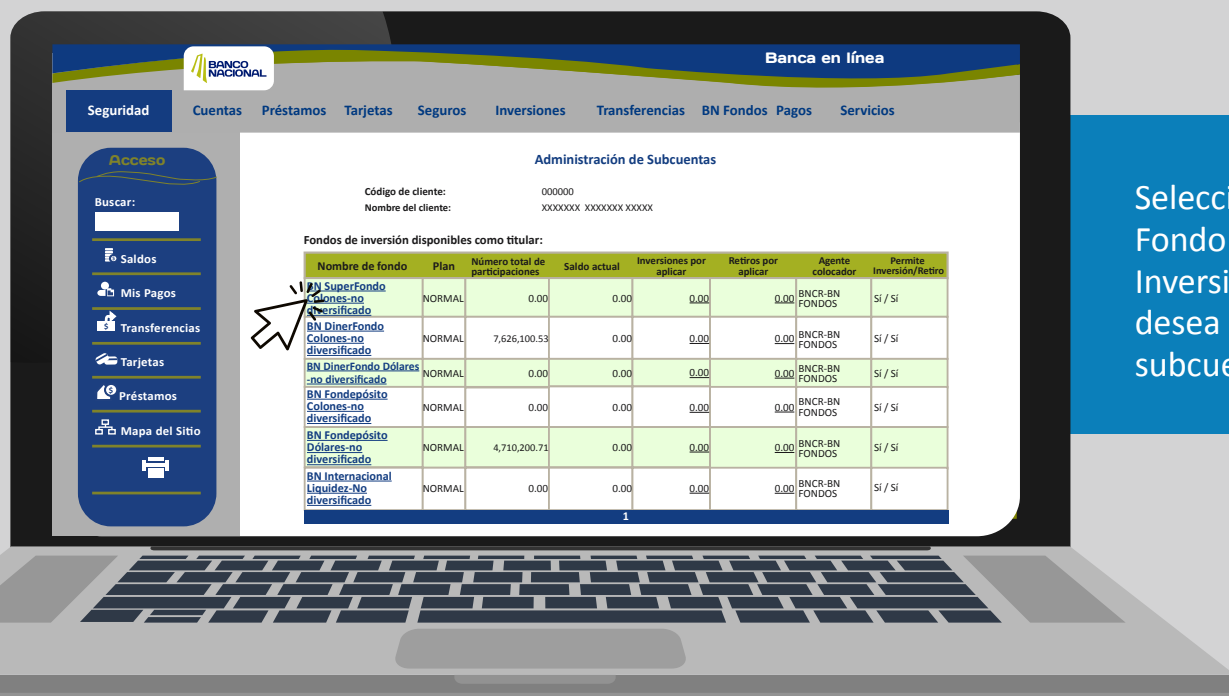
BANCO NACIONAL

Banca en línea

Seguridad Cuentas Préstamos Tarjetas Seguros Inversiones Transferencias BN Fondos Pagos Servicios

Acceso

Buscar:

Saldos

Mis Pagos

Transferencias

Tarjetas

Préstamos

Mapa del Sitio

Administración de Subcuentas

Código de cliente: 000000

Nombre del cliente: XXXXXXX XXXXXXX XXXXX

Fondos de inversión disponibles como titular:

| Nombre de fondo | Plan | Número total de participaciones | Saldo actual | Inversiones por aplicar | Retiros por aplicar | Agente colocador | Permite Inversión/Retiro |
|---|---|---|---|---|---|---|---|
| BN SuperFondo Colones-no diversificado | NORMAL | 0.00 | 0.00 | 0.00 | 0.00 | BNCR-BN FONDOS | Sí / Sí |
| BN DinerFondo Colones-no diversificado | NORMAL | 7,626,100.53 | 0.00 | 0.00 | 0.00 | BNCR-BN FONDOS | Sí / Sí |
| BN DinerFondo Dólares -no diversificado | NORMAL | 0.00 | 0.00 | 0.00 | 0.00 | BNCR-BN FONDOS | Sí / Sí |
| BN Fondepósito Colones-no diversificado | NORMAL | 0.00 | 0.00 | 0.00 | 0.00 | BNCR-BN FONDOS | Sí / Sí |
| BN Fondepósito Dólares-no diversificado | NORMAL | 4,710,200.71 | 0.00 | 0.00 | 0.00 | BNCR-BN FONDOS | Sí / Sí |
| BN Internacional Liquidez-No diversificado | NORMAL | 0.00 | 0.00 | 0.00 | 0.00 | BNCR-BN FONDOS | Sí / Sí |

1

Selecci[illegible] Fondo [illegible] Inversi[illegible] desea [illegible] subcue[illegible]